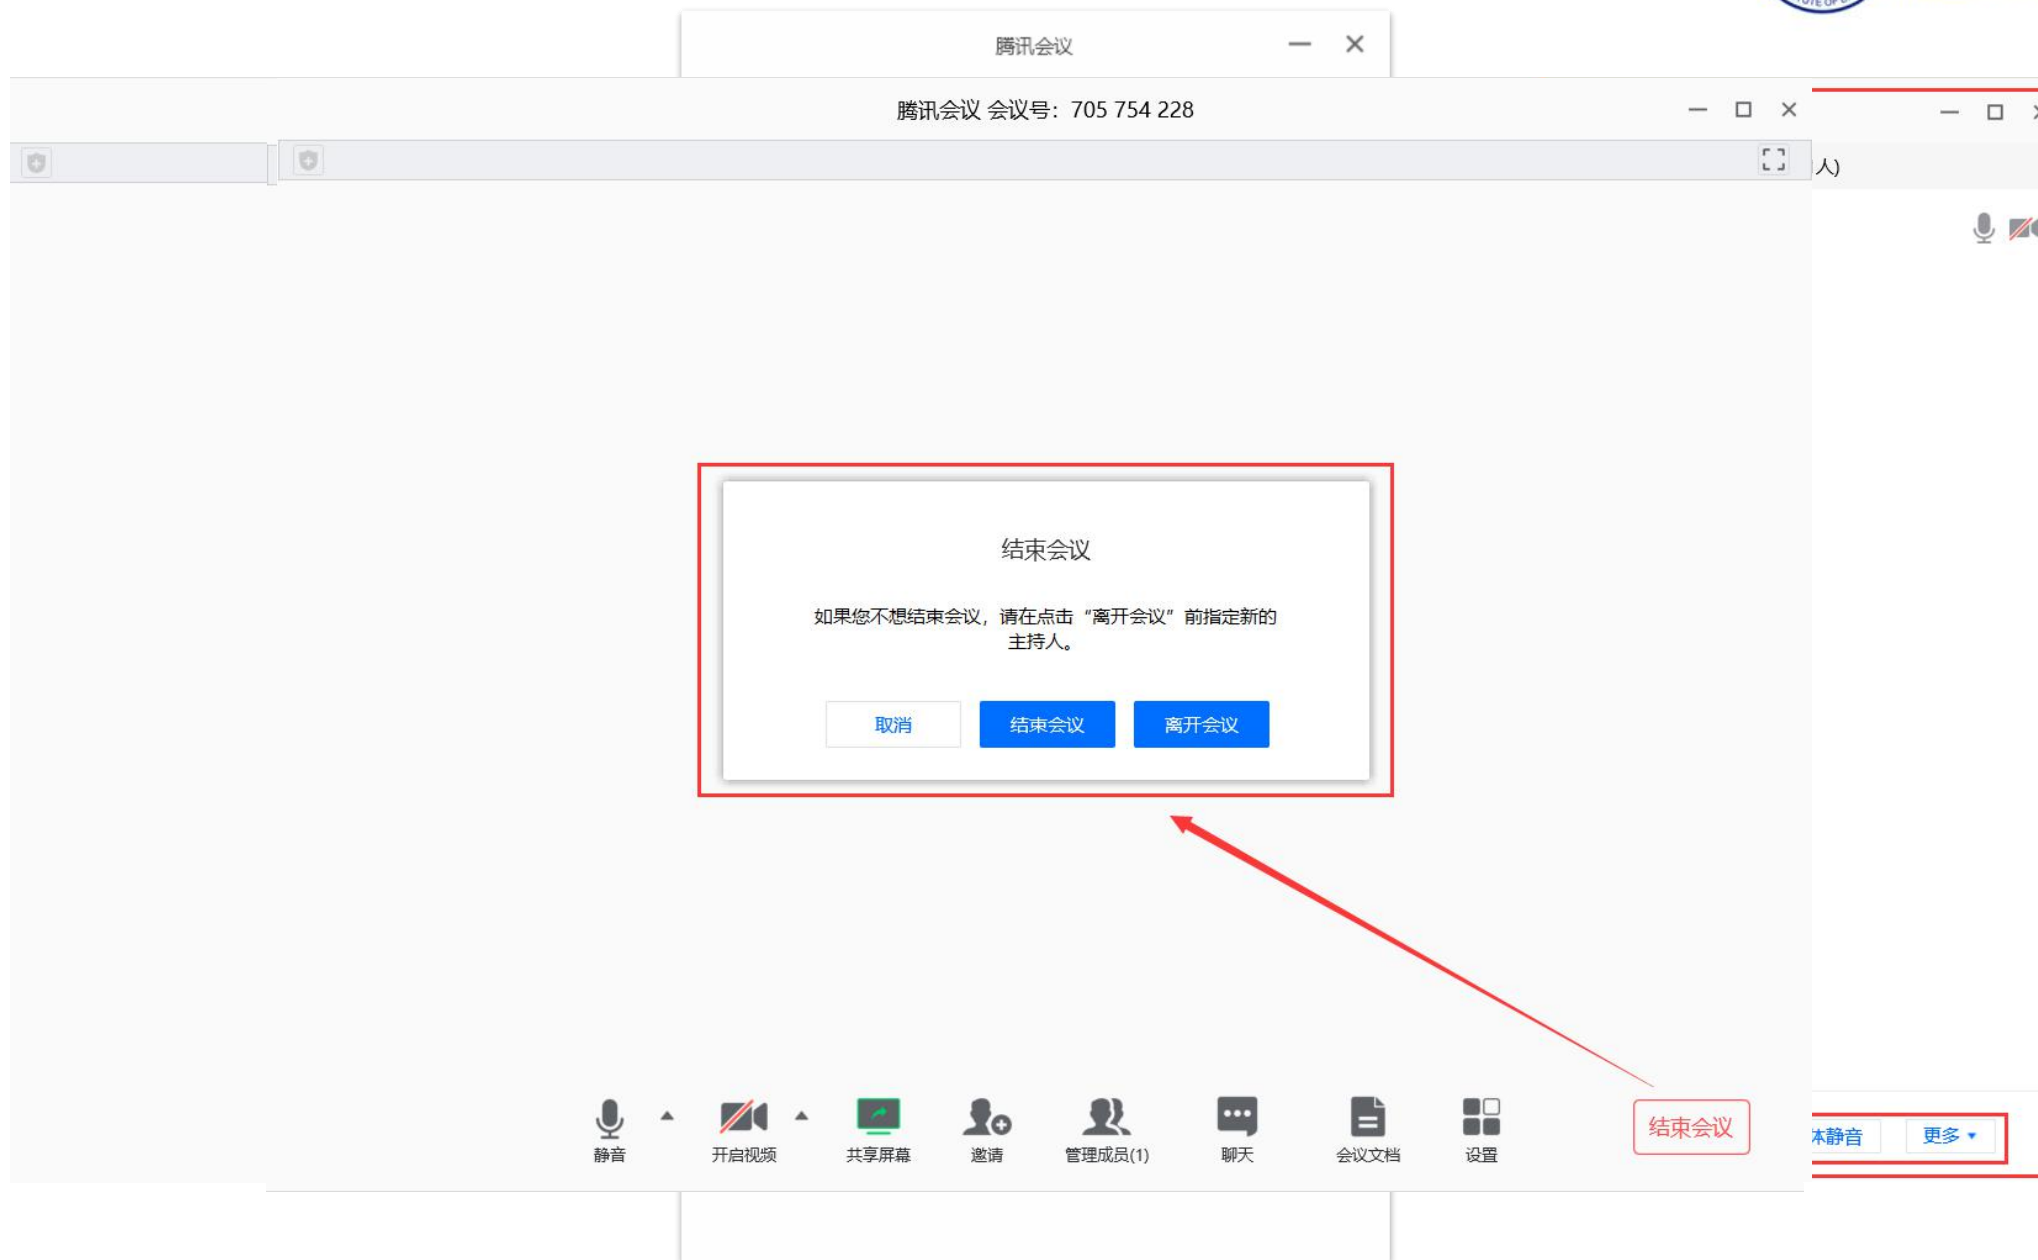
腾讯会议

腾讯会议 会议号：705 754 228

人)

结束会议

如果您不想结束会议，请在点击“离开会议”前指定新的主持人。

取消

结束会议

离开会议

静音

开启视频

共享屏幕

邀请

管理成员(1)

聊天

会议文档

设置

结束会议

体静音

更多